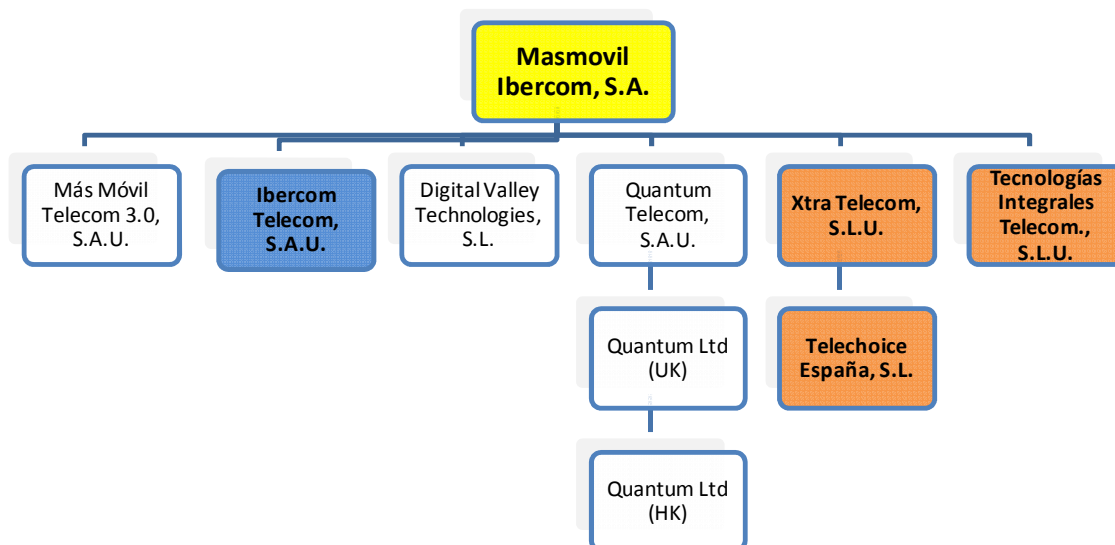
Masmovil Ibercom, S.A.

Más Móvil Telecom 3.0, S.A.U.

Ibercom Telecom, S.A.U.

Digital Valley Technologies, S.L.

Quantum Telecom, S.A.U.

Quantum Ltd (UK)

Quantum Ltd (HK)

Xtra Telecom, S.L.U.

Telechoice España, S.L.

Tecnologías Integrales Telecom., S.L.U.